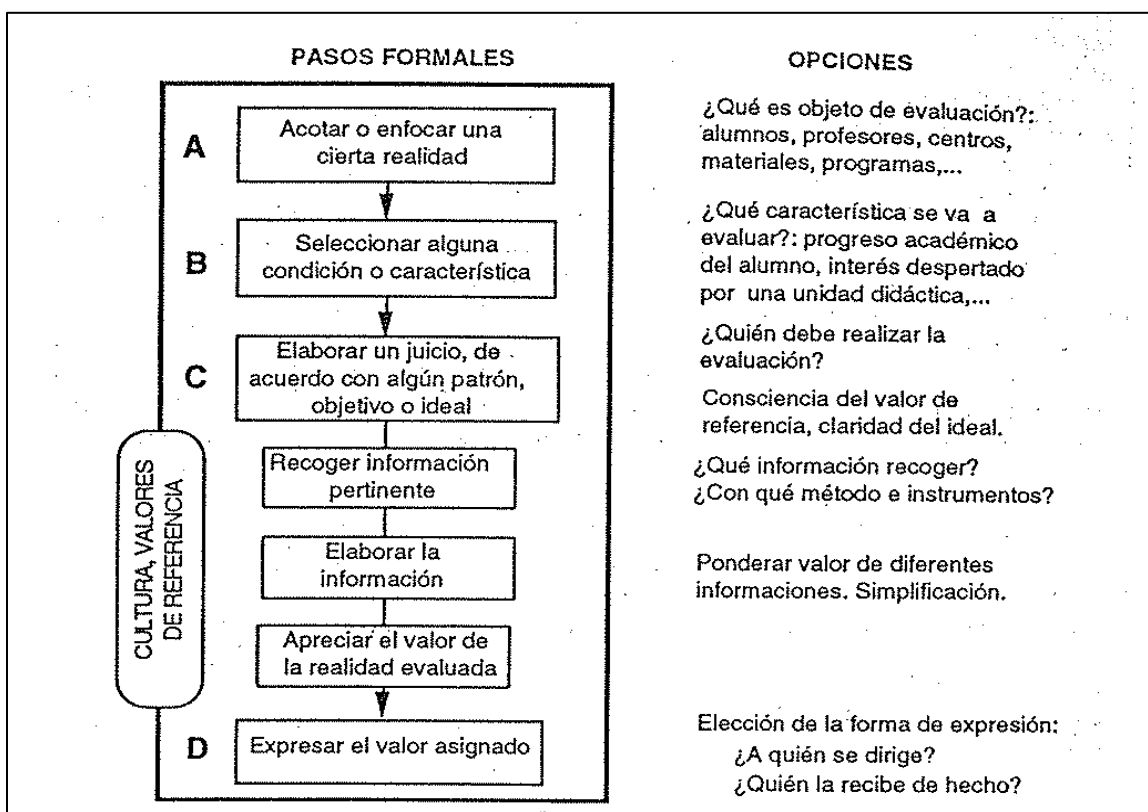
PASOS FORMALES

A
Acotar o enfocar una cierta realidad

B
Seleccionar alguna condición o característica

C
Elaborar un juicio, de acuerdo con algún patrón, objetivo o ideal

CULTURA, VALORES DE REFERENCIA

Recoger información pertinente

Elaborar la información

Apreciar el valor de la realidad evaluada

D
Expresar el valor asignado

OPCIONES

¿Qué es objeto de evaluación?: alumnos, profesores, centros, materiales, programas,...

¿Qué característica se va a evaluar?: progreso académico del alumno, interés despertado por una unidad didáctica,...

¿Quién debe realizar la evaluación?

Consciencia del valor de referencia, claridad del ideal.

¿Qué información recoger? ¿Con qué método e instrumentos?

Ponderar valor de diferentes informaciones. Simplificación.

Elección de la forma de expresión:
¿A quién se dirige?
¿Quién la recibe de hecho?